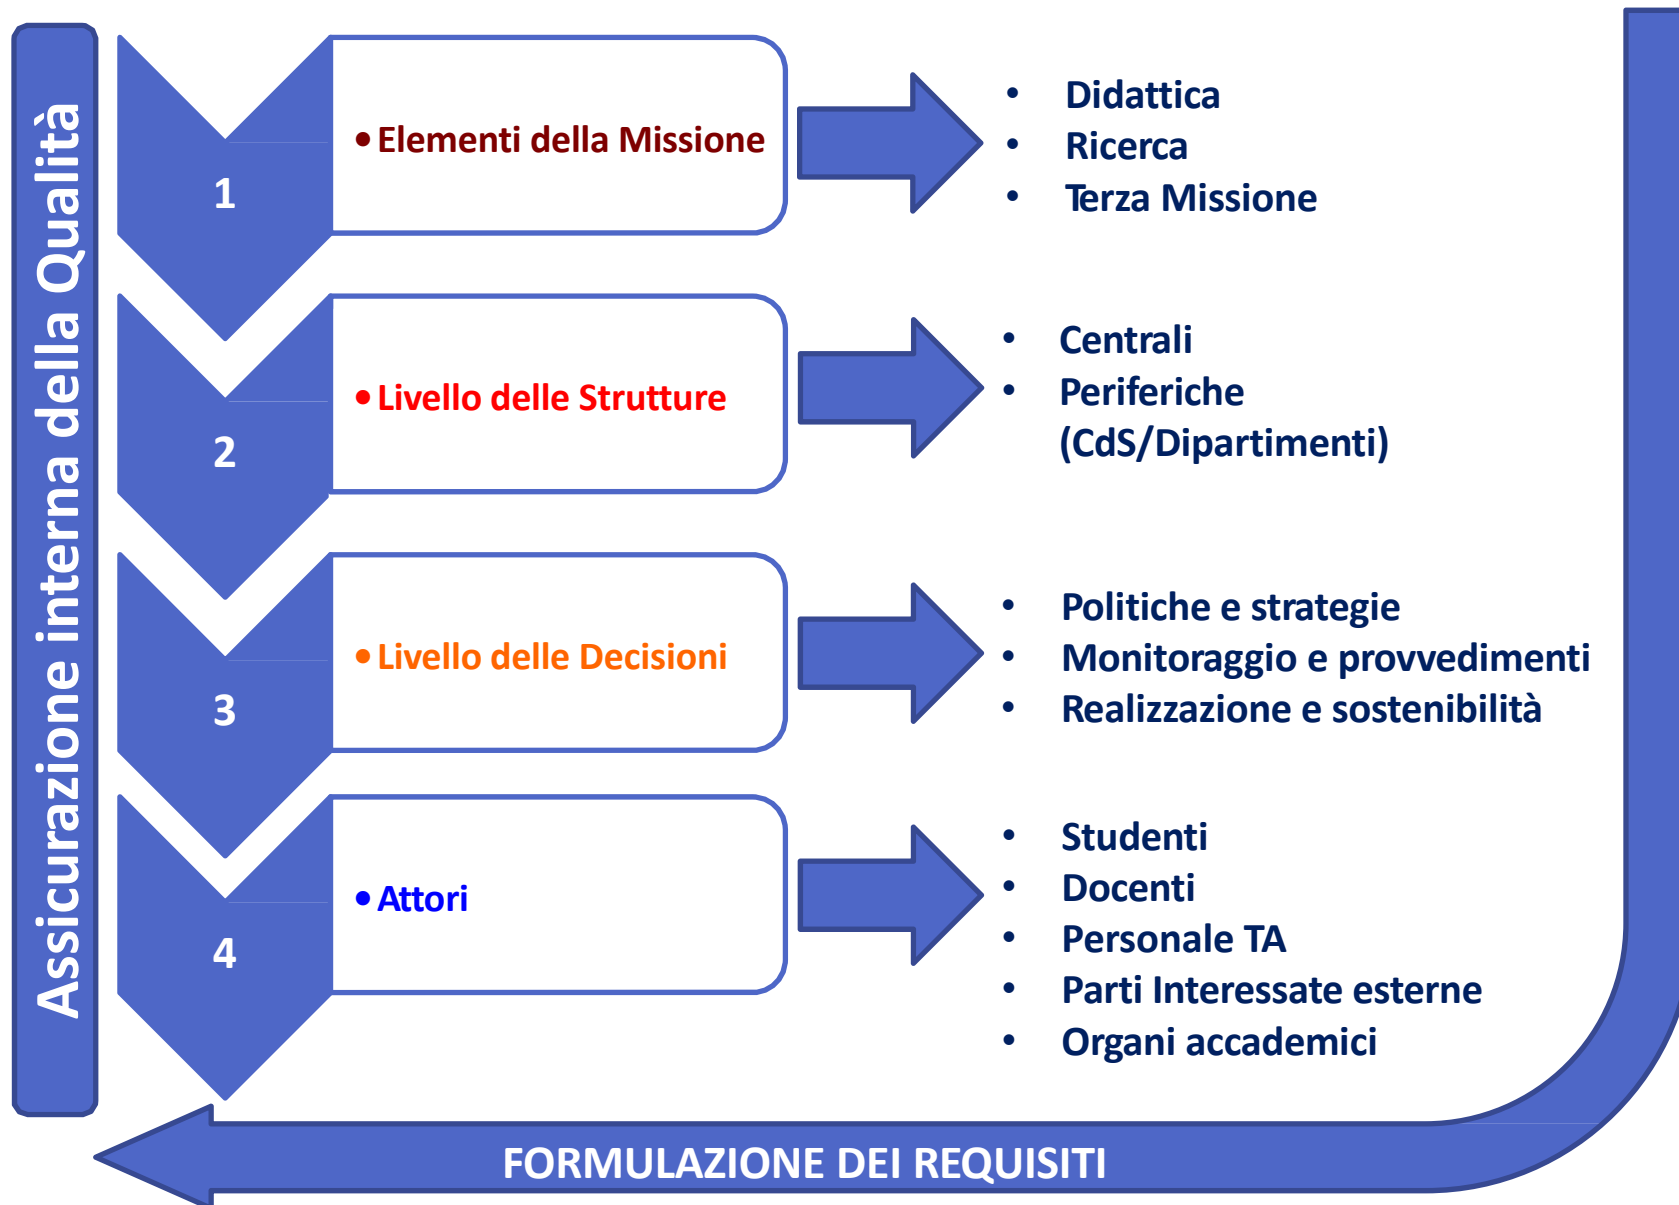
Assicurazione interna della Qualità

1

• Elementi della Missione

• Didattica
• Ricerca
• Terza Missione

2

• Livello delle Strutture

• Centrali
• Periferiche (CdS/Dipartimenti)

3

• Livello delle Decisioni

• Politiche e strategie
• Monitoraggio e provvedimenti
• Realizzazione e sostenibilità

4

• Attori

• Studenti
• Docenti
• Personale TA
• Parti Interessate esterne
• Organi accademici

FORMULAZIONE DEI REQUISITI